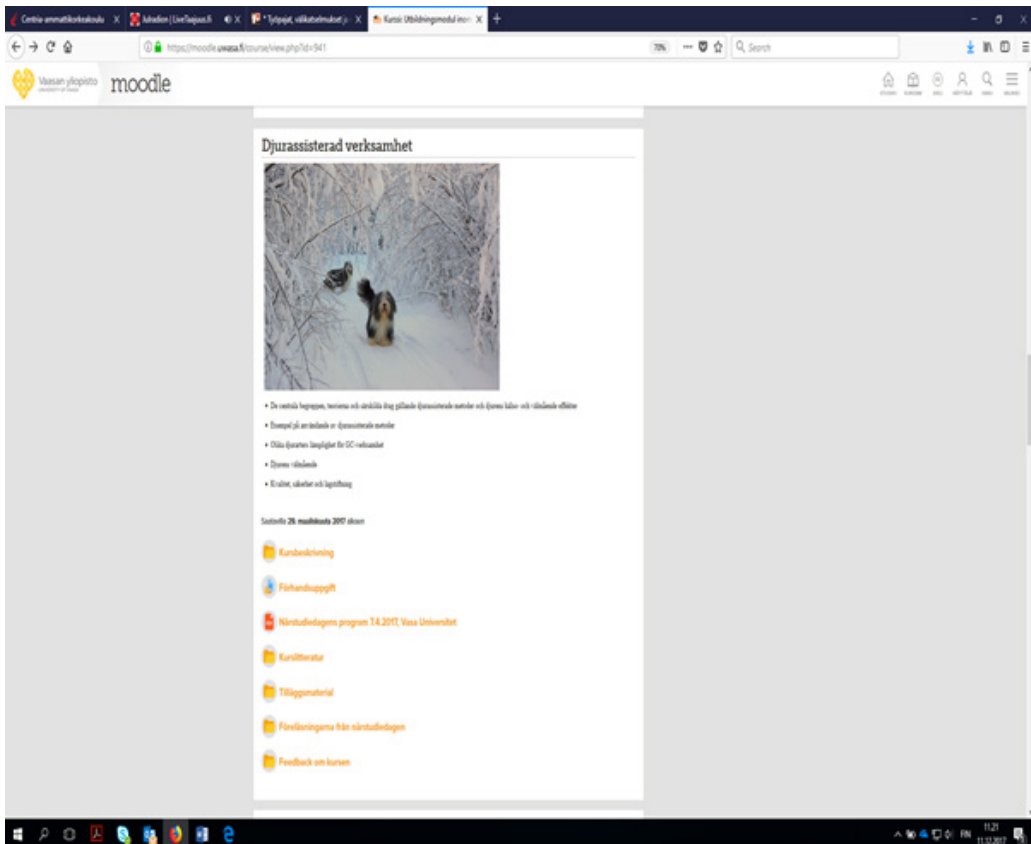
Centria-ammattikorkeakoulu × | Julradion | LiveTaajuus.fi × | *Työpajat, välikatselmukset × | Kurssi: Utbildningsmodul inom ×

https://moodle.uwasa.fi/course/view.php?id=941

70%

Search

Vaasan yliopisto

moodle

Djurassisterad verksamhet

• De centrala begreppen, teorierna och särskilda drag gällande djurassisterade metoder och djurens hälso- och välmående effekter

• Exempel på användande av djurassisterade metoder

• Olika djurarters lämplighet för DC-verksamhet

• Djurens välmående

• Kvalitet, säkerhet och lagstiftning

Saatavilla 29. maaliskuuta 2017 alkaen

Kursbeskrivning

Förhandsuppgift

Närstudiedagens program 7.4.2017, Vasa Universitet

Kurslitteratur

Tilläggsmaterial

Föreläsningarna från närstudiedagen

Feedback om kursen

11.21
11.12.2017